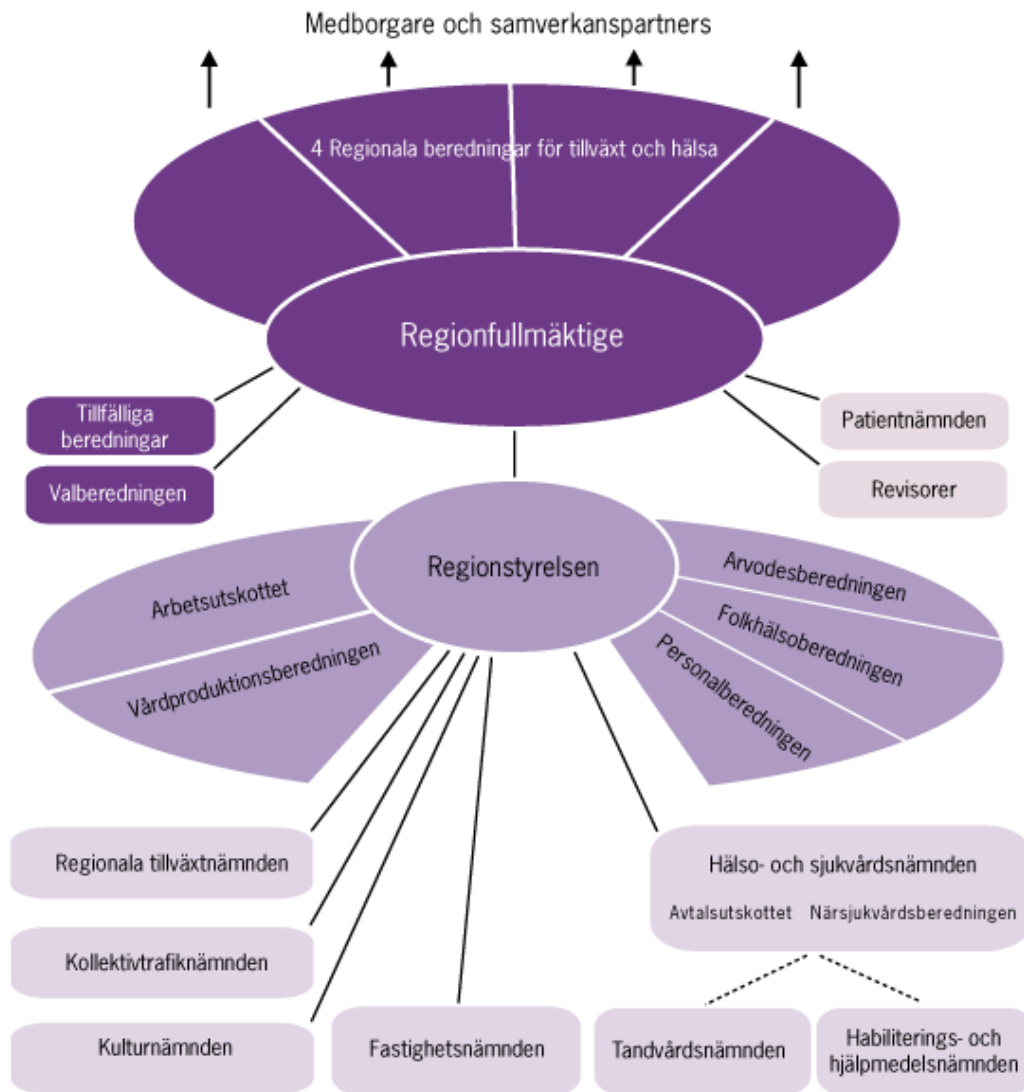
Medborgare och samverkanspartners

4 Regionala beredningar för tillväxt och hälsa

Regionfullmäktige

Tillfälliga beredningar

Valberedningen

Patientnämnden

Revisorer

Regionstyrelsen

Arbetsutskottet

Vårdproduktionsberedningen

Arvodesberedningen

Folkhälsoberedningen

Personalberedningen

Regionala tillväxtnämnden

Kollektivtrafiknämnden

Kulturnämnden

Fastighetsnämnden

Hälso- och sjukvårdsnämnden

Avtalsutskottet Närsjukvårdsberedningen

Tandvårdsnämnden

Habiliterings- och hjälpmedelsnämnden